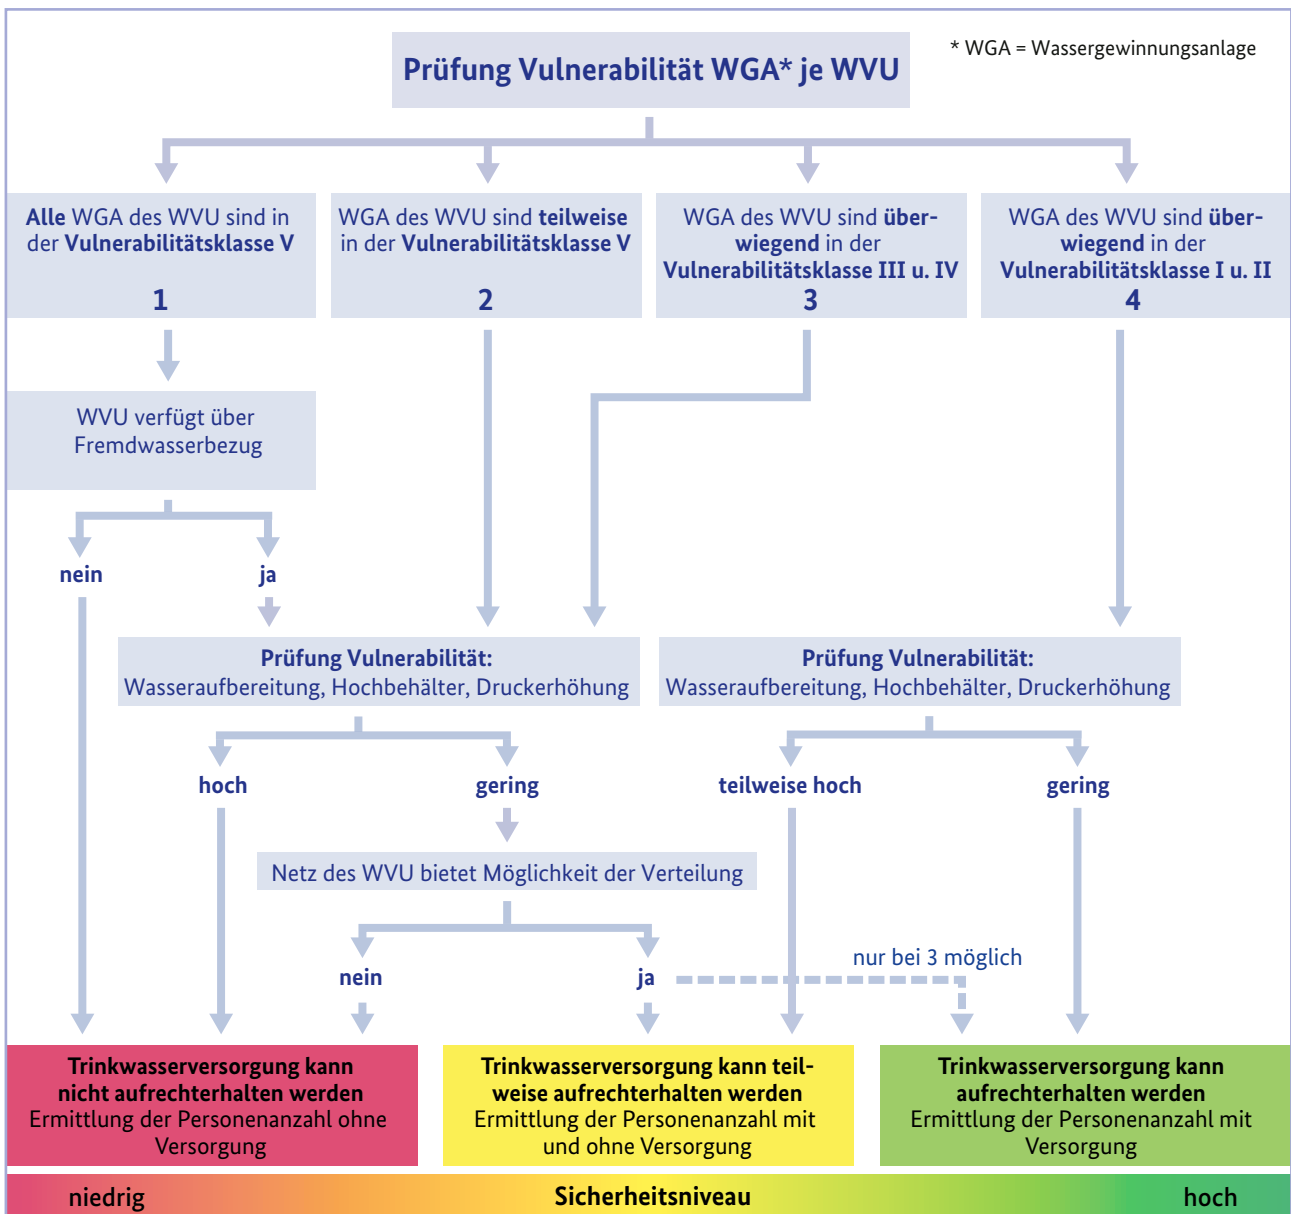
Prüfung Vulnerabilität WGA* je WVU

* WGA = Wassergewinnungsanlage

Alle WGA des WVU sind in der Vulnerabilitätsklasse V
1

WGA des WVU sind teilweise in der Vulnerabilitätsklasse V
2

WGA des WVU sind überwiegend in der Vulnerabilitätsklasse III u. IV
3

WGA des WVU sind überwiegend in der Vulnerabilitätsklasse I u. II
4

WVU verfügt über Fremdwasserbezug

nein

ja

Prüfung Vulnerabilität:
Wasseraufbereitung, Hochbehälter, Druckerhöhung

Prüfung Vulnerabilität:
Wasseraufbereitung, Hochbehälter, Druckerhöhung

hoch

gering

teilweise hoch

gering

Netz des WVU bietet Möglichkeit der Verteilung

nein

ja

nur bei 3 möglich

Trinkwasserversorgung kann nicht aufrechterhalten werden
Ermittlung der Personenanzahl ohne Versorgung

Trinkwasserversorgung kann teilweise aufrechterhalten werden
Ermittlung der Personenanzahl mit und ohne Versorgung

Trinkwasserversorgung kann aufrechterhalten werden
Ermittlung der Personenanzahl mit Versorgung

niedrig Sicherheitsniveau hoch